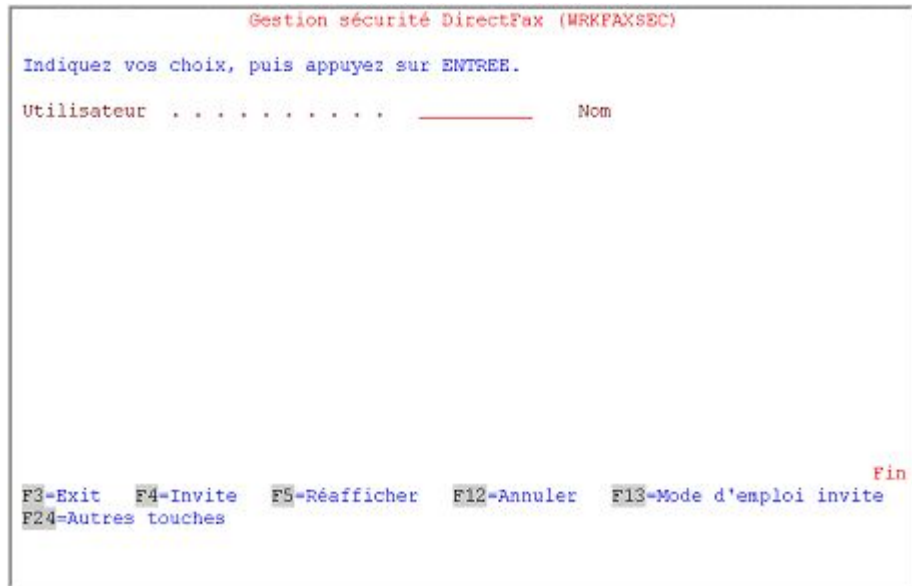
Gestion sécurité DirectFax (WRKFAXSEC)

Indiquez vos choix, puis appuyez sur ENTREE.

Utilisateur . . . . . . . . . . ________ Nom

Fin

F3=Exit F4=Invite F5=Réafficher F12=Annuler F13=Mode d'emploi invite
F24=Autres touches